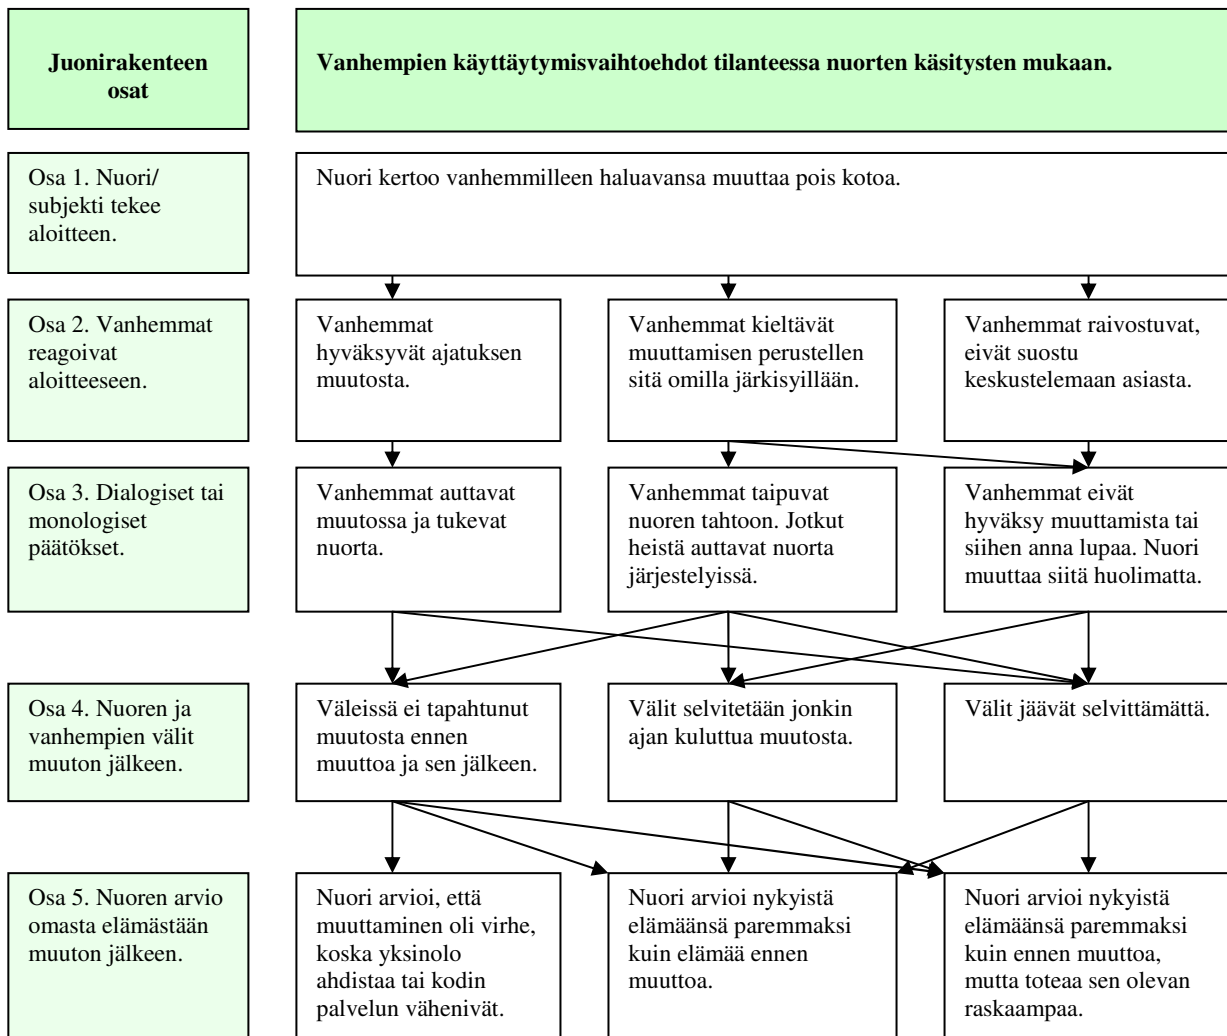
Juonirakenteen osat

Vanhempien käyttäytymisvaihtoehdot tilanteessa nuorten käsitysten mukaan.

Osa 1. Nuori/ subjekti tekee aloitteen.

Nuori kertoo vanhemmilleen haluavansa muuttaa pois kotoa.

Osa 2. Vanhemmat reagoivat aloitteeseen.

Vanhemmat hyväksyvät ajatuksen muutosta.

Vanhemmat kieltävät muuttamisen perustellen sitä omilla järkisyillään.

Vanhemmat raivostuvat, eivät suostu keskustelemaan asiasta.

Osa 3. Dialogiset tai monologiset päätökset.

Vanhemmat auttavat muutossa ja tukevat nuorta.

Vanhemmat taipuvat nuoren tahtoon. Jotkut heistä auttavat nuorta järjestelyissä.

Vanhemmat eivät hyväksy muuttamista tai siihen anna lupaa. Nuori muuttaa siitä huolimatta.

Osa 4. Nuoren ja vanhempien välit muuton jälkeen.

Väleissä ei tapahtunut muutosta ennen muuttoa ja sen jälkeen.

Välit selvitetään jonkin ajan kuluttua muutosta.

Välit jäävät selvittämättä.

Osa 5. Nuoren arvio omasta elämästään muuton jälkeen.

Nuori arvioi, että muuttaminen oli virhe, koska yksinolo ahdistaa tai kodin palvelun vähenivät.

Nuori arvioi nykyistä elämäänsä paremmaksi kuin elämää ennen muuttoa.

Nuori arvioi nykyistä elämäänsä paremmaksi kuin ennen muuttoa, mutta toteaa sen olevan raskaampaa.